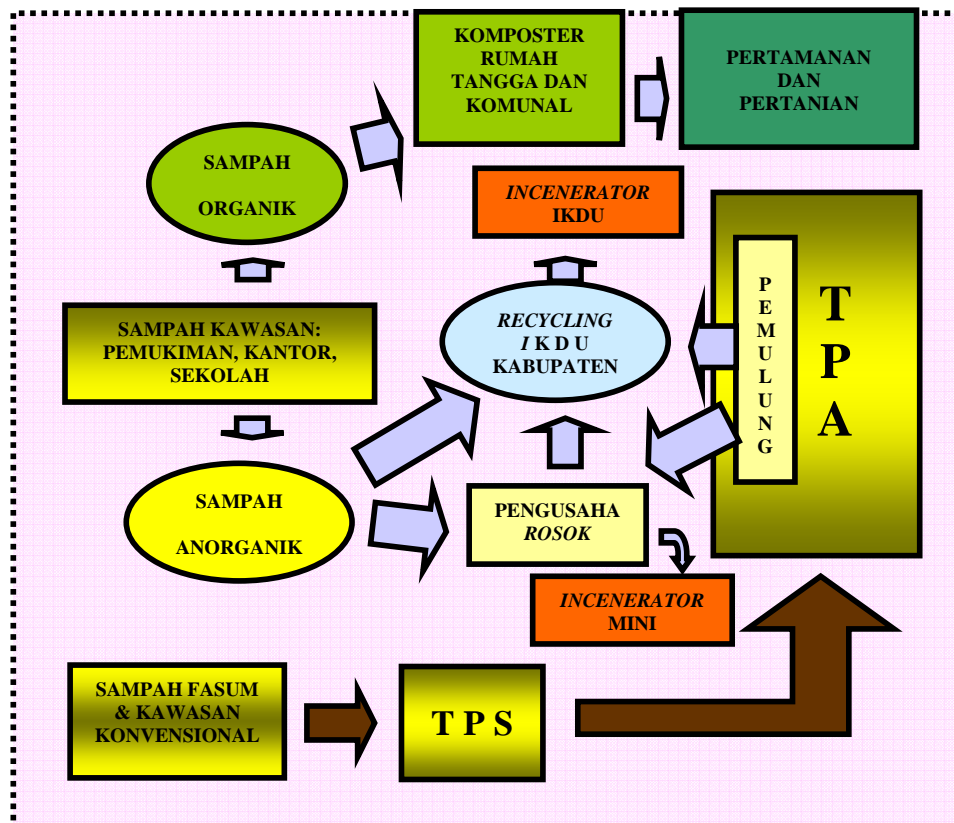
KOMPOSTER RUMAH TANGGA DAN KOMUNAL

PERTAMANAN DAN PERTANIAN

SAMPAH ORGANIK

INCENERATOR IKDU

SAMPAH KAWASAN: PEMUKIMAN, KANTOR, SEKOLAH

RECYCLING I K D U KABUPATEN

P E M U L U N G

T P A

SAMPAH ANORGANIK

PENGUSAHA ROSOK

INCENERATOR MINI

SAMPAH FASUM & KAWASAN KONVENSIONAL

T P S